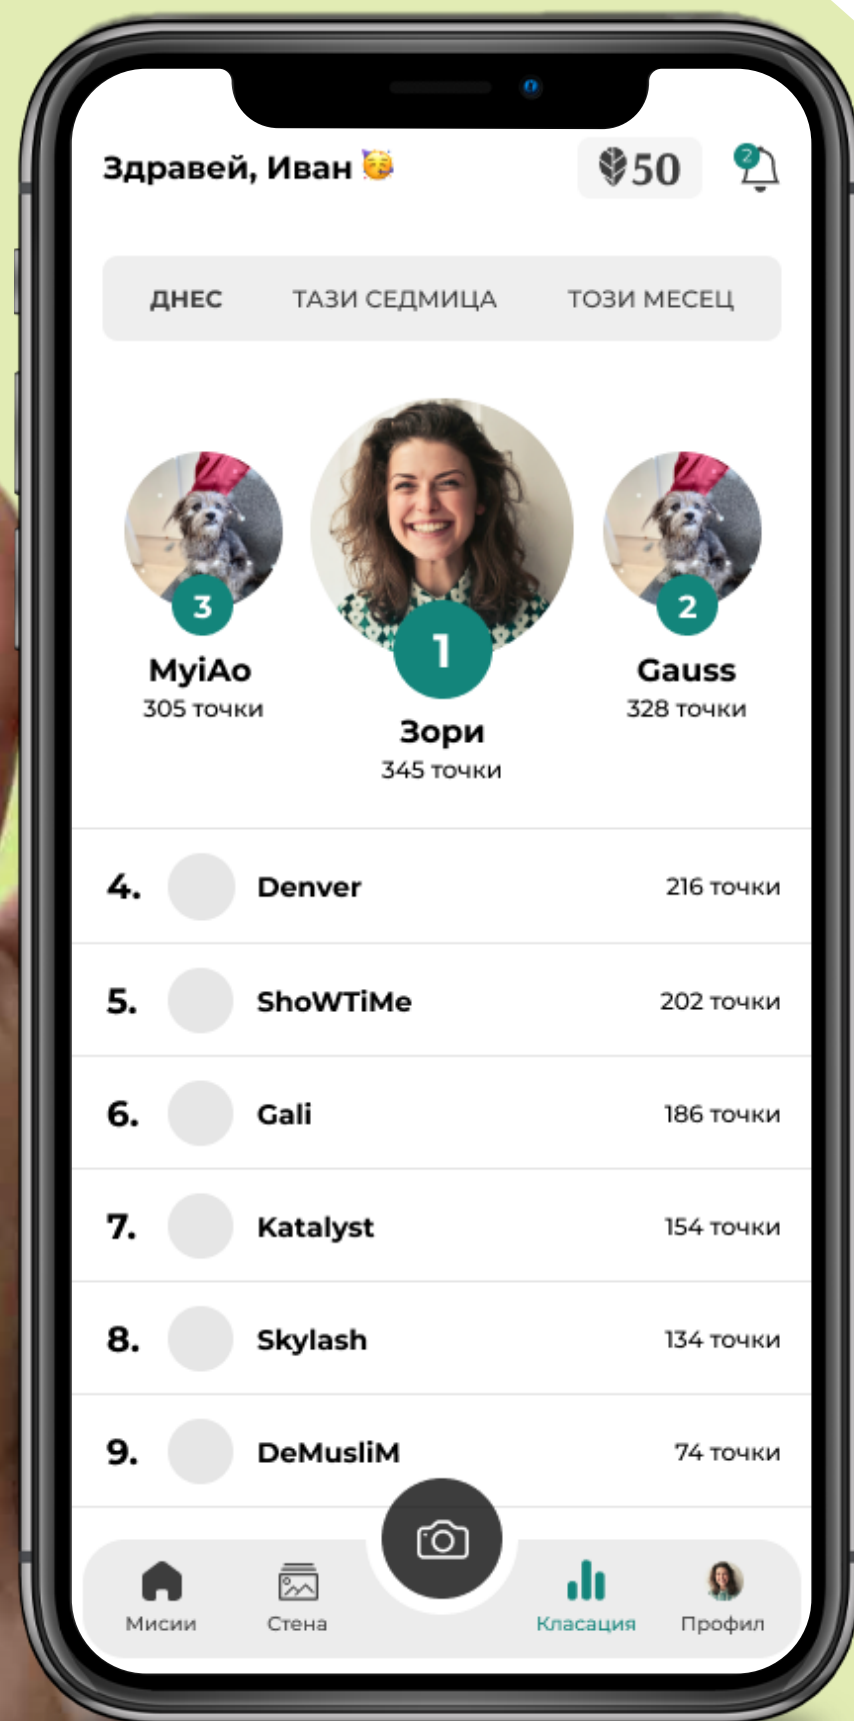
Здравей, Иван 🥳

50

2

ДНЕС ТАЗИ СЕДМИЦА ТОЗИ МЕСЕЦ

3
MyiAo
305 точки

1
Зори
345 точки

2
Gauss
328 точки

| | | |
|---|---|---|
| 4. | Denver | 216 точки |
| 5. | ShoWTiMe | 202 точки |
| 6. | Gali | 186 точки |
| 7. | Katalyst | 154 точки |
| 8. | Skylash | 134 точки |
| 9. | DeMusliM | 74 точки |

Мисии Стена Класация Профил